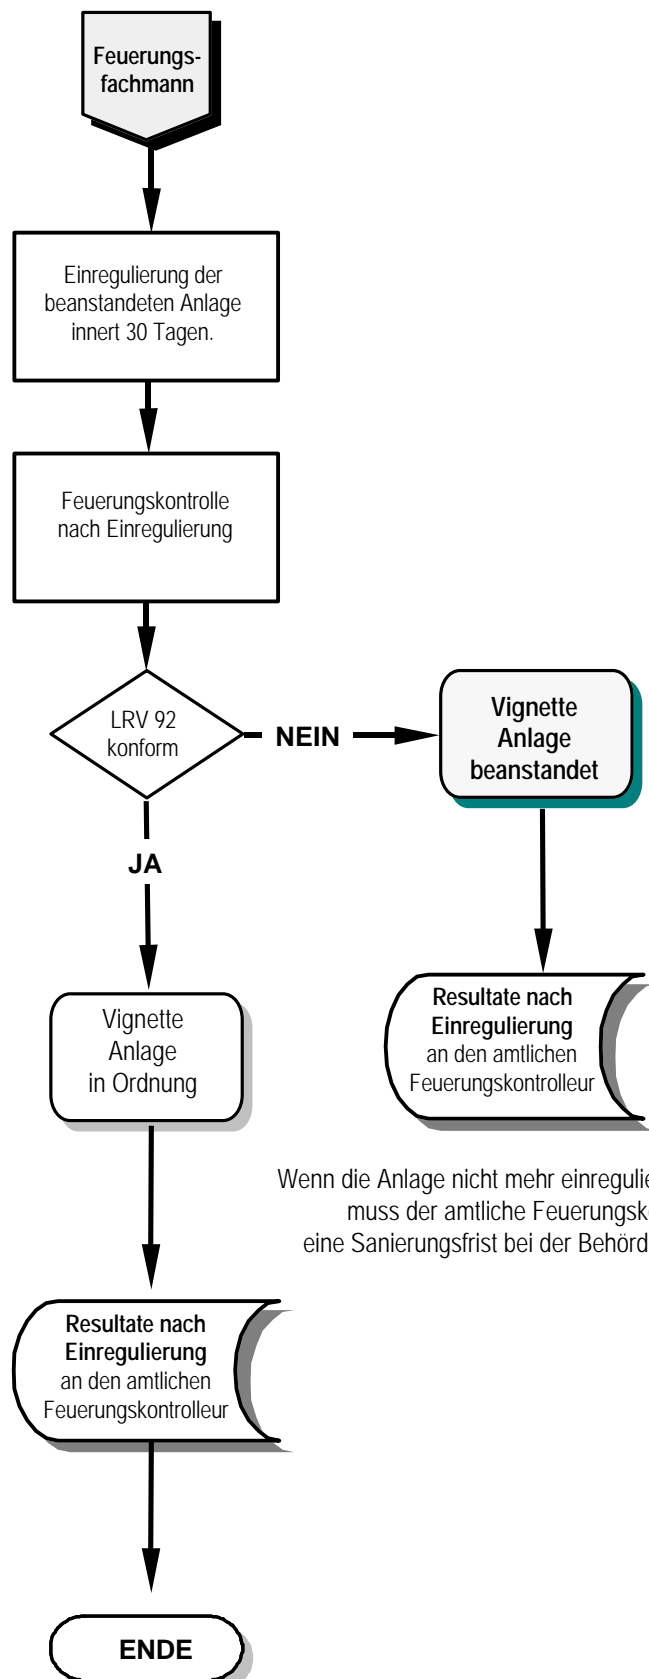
Feuerungsfachmann

Einregulierung der beanstandeten Anlage innert 30 Tagen.

Feuerungskontrolle nach Einregulierung

LRV 92 konform

NEIN

Vignette Anlage beanstandet

Resultate nach Einregulierung an den amtlichen Feuerungskontrolleur

Wenn die Anlage nicht mehr einregulie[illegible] muss der amtliche Feuerungsk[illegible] eine Sanierungsfrist bei der Behörd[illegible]

JA

Vignette Anlage in Ordnung

Resultate nach Einregulierung an den amtlichen Feuerungskontrolleur

ENDE